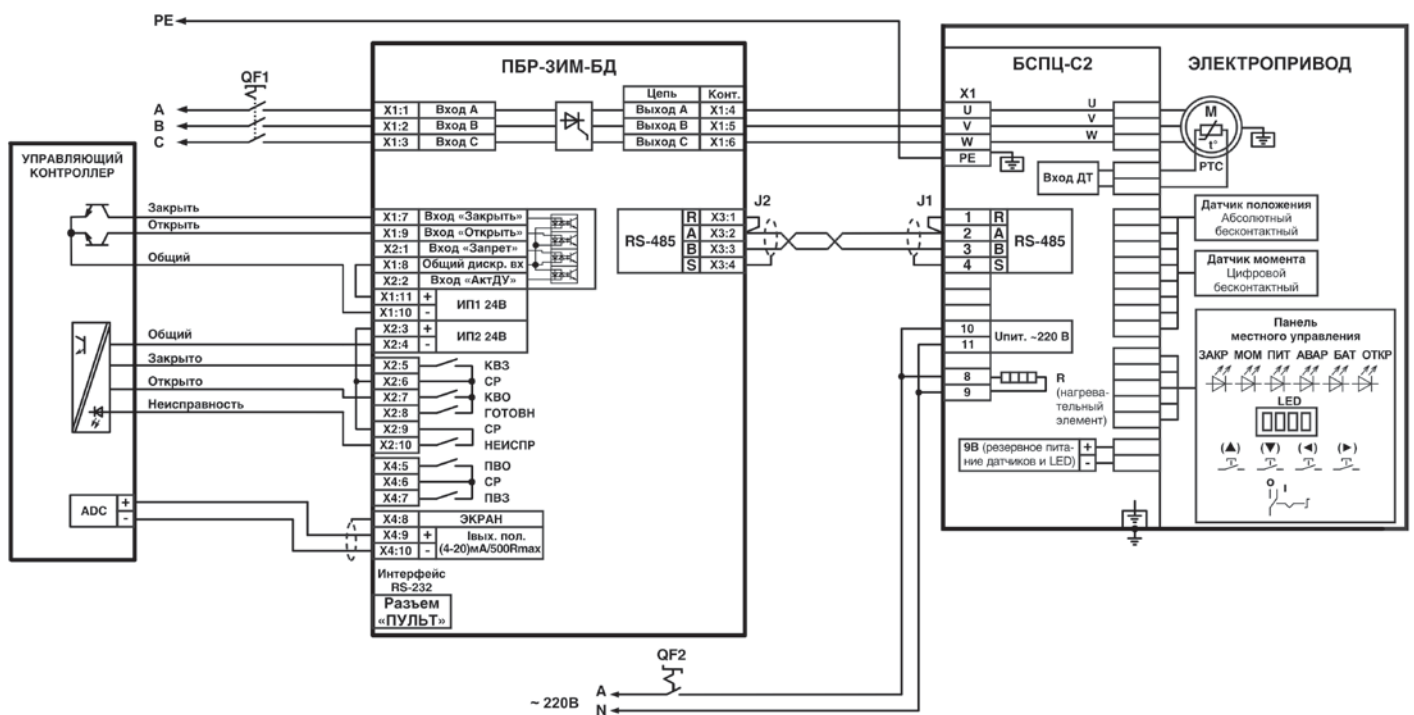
PE

QF1

A
B
C

УПРАВЛЯЮЩИЙ КОНТРОЛЛЕР

Закрыть
Открыть
Общий

Общий
Закрыто
Открыто
Неисправность

ADC
+
-

ПБР-3ИМ-БД

| X1:1 | Вход А |
|---|---|
| X1:2 | Вход В |
| X1:3 | Вход С |

| Цепь | Конт. |
|---|---|
| Выход А | X1:4 |
| Выход В | X1:5 |
| Выход С | X1:6 |

| X1:7 | Вход «Закрыть» |
|---|---|
| X1:9 | Вход «Открыть» |
| X2:1 | Вход «Запрет» |
| X1:8 | Общий дискр. вх |
| X2:2 | Вход «АктДУ» |

X1:11 + ИП1 24В
X1:10 -
X2:3 + ИП2 24В
X2:4 -

X2:5 КВЗ
X2:6 СР
X2:7 КВО
X2:8 ГОТОВН
X2:9 СР
X2:10 НЕИСПР

X4:5 ПВО
X4:6 СР
X4:7 ПВЗ

X4:8 ЭКРАН
X4:9 + Iвых. пол.
X4:10 - (4-20)мА/500Rmax

Интерфейс RS-232

Разъем «ПУЛЬТ»

RS-485
R X3:1
A X3:2
B X3:3
S X3:4

J2
J1

БСПЦ-С2

X1
U
V
W
PE

Вход ДТ

1 R
2 A
3 B
4 S
RS-485

10
11
Uпит. ~220 В

8
9
R (нагревательный элемент)

9В (резервное питание датчиков и LED) + -

ЭЛЕКТРОПРИВОД

U
V
W
M
t°
PTC

Датчик положения
Абсолютный бесконтактный

Датчик момента
Цифровой бесконтактный

Панель местного управления
ЗАКР МОМ ПИТ АВАР БАТ ОТКР
LED
(▲) (▼) (◄) (►)
o I

QF2
A
N
~ 220В